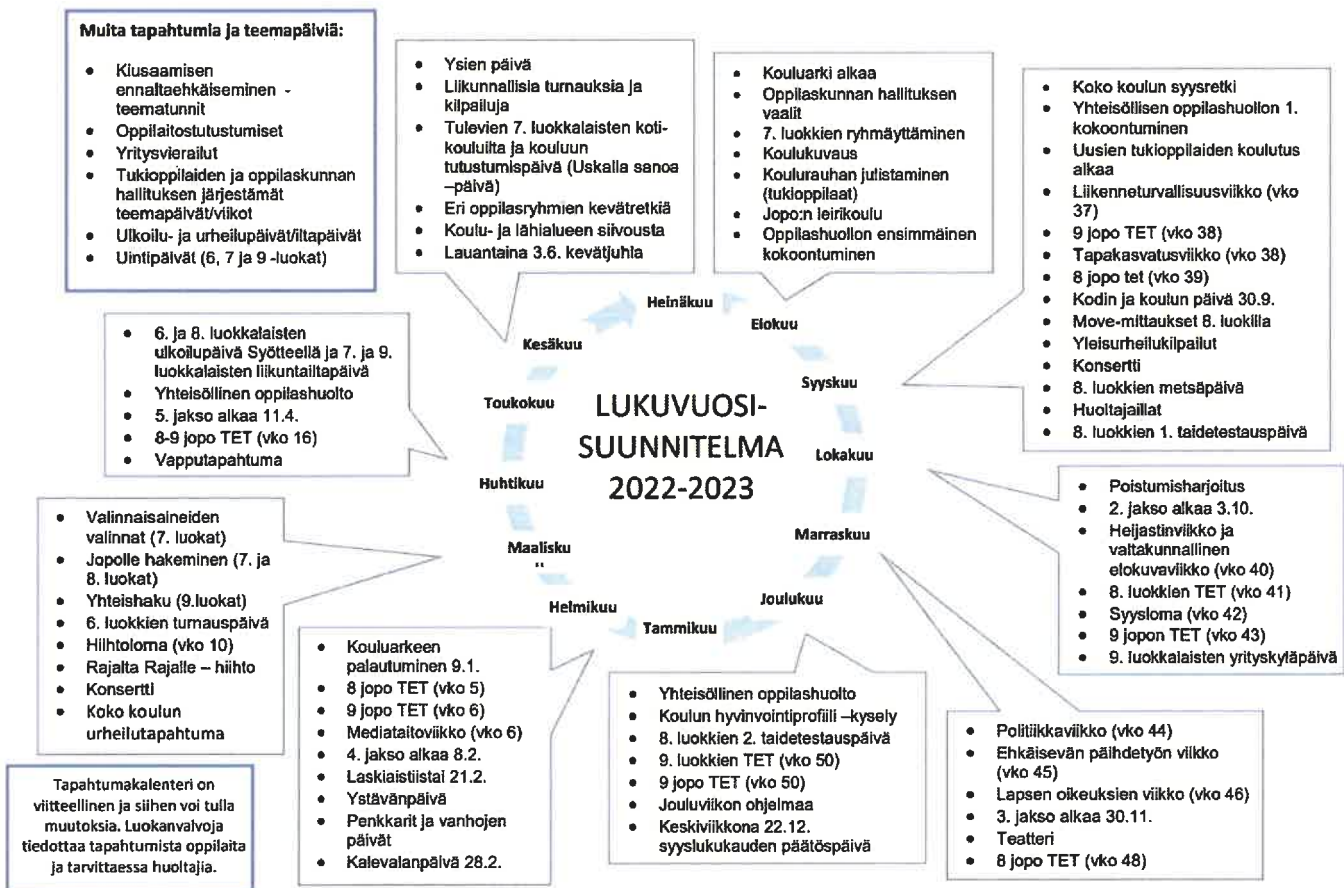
Muita tapahtumia ja teemapäiviä:

- Kiusaamisen ennaltaehkäiseminen - teematunnit
- Oppilaitostutustumiset
- Yritysvierailut
- Tukioppilaiden ja oppilaskunnan hallituksen järjestämät teemapäivät/viikot
- Ulkoilu- ja urheilupäivät/iltapäivät
- Uintipäivät (6, 7 ja 9 -luokat)

- Ysien päivä
- Liikunnallisia turnauksia ja kilpailuja
- Tulevien 7. luokkalaisten kotikouluilta ja kouluun tutustumispäivä (Uskalla sanoa –päivä)
- Eri oppilasryhmien kevätretkiä
- Koulu- ja lähialueen siivousta
- Lauantaina 3.6. kevätjuhla

- Kouluarki alkaa
- Oppilaskunnan hallituksen vaalit
- 7. luokkien ryhmäyttäminen
- Koulukuvaus
- Koulurauhan julistaminen (tukioppilaat)
- Jopo:n leirikoulu
- Oppilashuollon ensimmäinen kokoontuminen

- Koko koulun syysretki
- Yhteisöllisen oppilashuollon 1. kokoontuminen
- Uusien tukioppilaiden koulutus alkaa
- Liikenneturvallisuusviikko (vko 37)
- 9 jopo TET (vko 38)
- Tapakasvatusviikko (vko 38)
- 8 jopo tet (vko 39)
- Kodin ja koulun päivä 30.9.
- Move-mittaukset 8. luokilla
- Yleisurheilukilpailut
- Konsertti
- 8. luokkien metsäpäivä
- Huoltajaillat
- 8. luokkien 1. taidetestauspäivä

- 6. ja 8. luokkalaisten ulkoilupäivä Syötteellä ja 7. ja 9. luokkalaisten liikuntailtapäivä
- Yhteisöllinen oppilashuolto
- 5. jakso alkaa 11.4.
- 8-9 jopo TET (vko 16)
- Vapputapahtuma

Heinäkuu
Elokuu
Syyskuu
Lokakuu
Marraskuu
Joulukuu
Tammikuu
Helmikuu
Maalisku
..
Huhtikuu
Toukokuu
Kesäkuu

LUKUVUOSI-SUUNNITELMA 2022-2023

- Poistumisharjoitus
- 2. jakso alkaa 3.10.
- Heijastinviikko ja valtakunnallinen elokuvaviikko (vko 40)
- 8. luokkien TET (vko 41)
- Syysloma (vko 42)
- 9 jopon TET (vko 43)
- 9. luokkalaisten yrityskyläpäivä

- Valinnaisaineiden valinnat (7. luokat)
- Jopolle hakeminen (7. ja 8. luokat)
- Yhteishaku (9.luokat)
- 6. luokkien turnauspäivä
- Hiihtoloma (vko 10)
- Rajalta Rajalle – hiihto
- Konsertti
- Koko koulun urheilutapahtuma

- Kouluarkeen palautuminen 9.1.
- 8 jopo TET (vko 5)
- 9 jopo TET (vko 6)
- Mediataitoviikko (vko 6)
- 4. jakso alkaa 8.2.
- Laskiaistiistai 21.2.
- Ystävänpäivä
- Penkkarit ja vanhojen päivät
- Kalevalanpäivä 28.2.

- Yhteisöllinen oppilashuolto
- Koulun hyvinvointiprofiili –kysely
- 8. luokkien 2. taidetestauspäivä
- 9. luokkien TET (vko 50)
- 9 jopo TET (vko 50)
- Jouluviikon ohjelmaa
- Keskiviikkona 22.12. syyslukukauden päätöspäivä

- Politiikkaviikko (vko 44)
- Ehkäisevän päihdetyön viikko (vko 45)
- Lapsen oikeuksien viikko (vko 46)
- 3. jakso alkaa 30.11.
- Teatteri
- 8 jopo TET (vko 48)

Tapahtumakalenteri on viitteellinen ja siihen voi tulla muutoksia. Luokanvalvoja tiedottaa tapahtumista oppilaita ja tarvittaessa huoltajia.